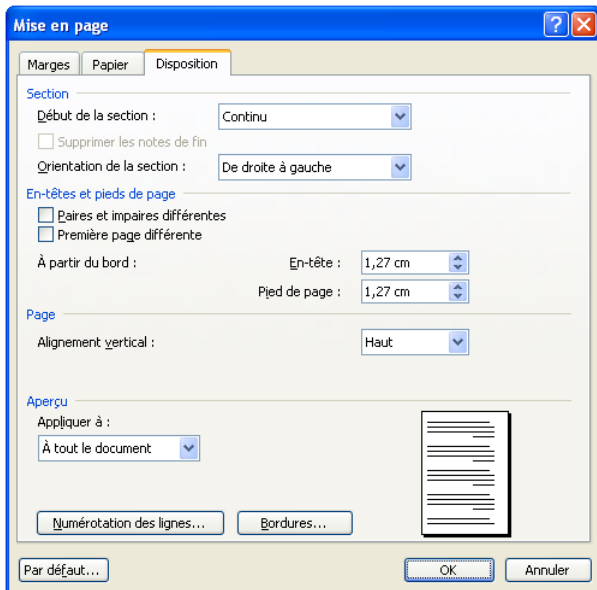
Mise en page

Marges | Papier | Disposition

Section

Début de la section : Continu

Supprimer les notes de fin

Orientation de la section : De droite à gauche

En-têtes et pieds de page

Paires et impaires différentes

Première page différente

À partir du bord : En-tête : 1,27 cm

Pied de page : 1,27 cm

Page

Alignement vertical : Haut

Aperçu

Appliquer à :

À tout le document

Numérotation des lignes... Bordures...

Par défaut... OK Annuler